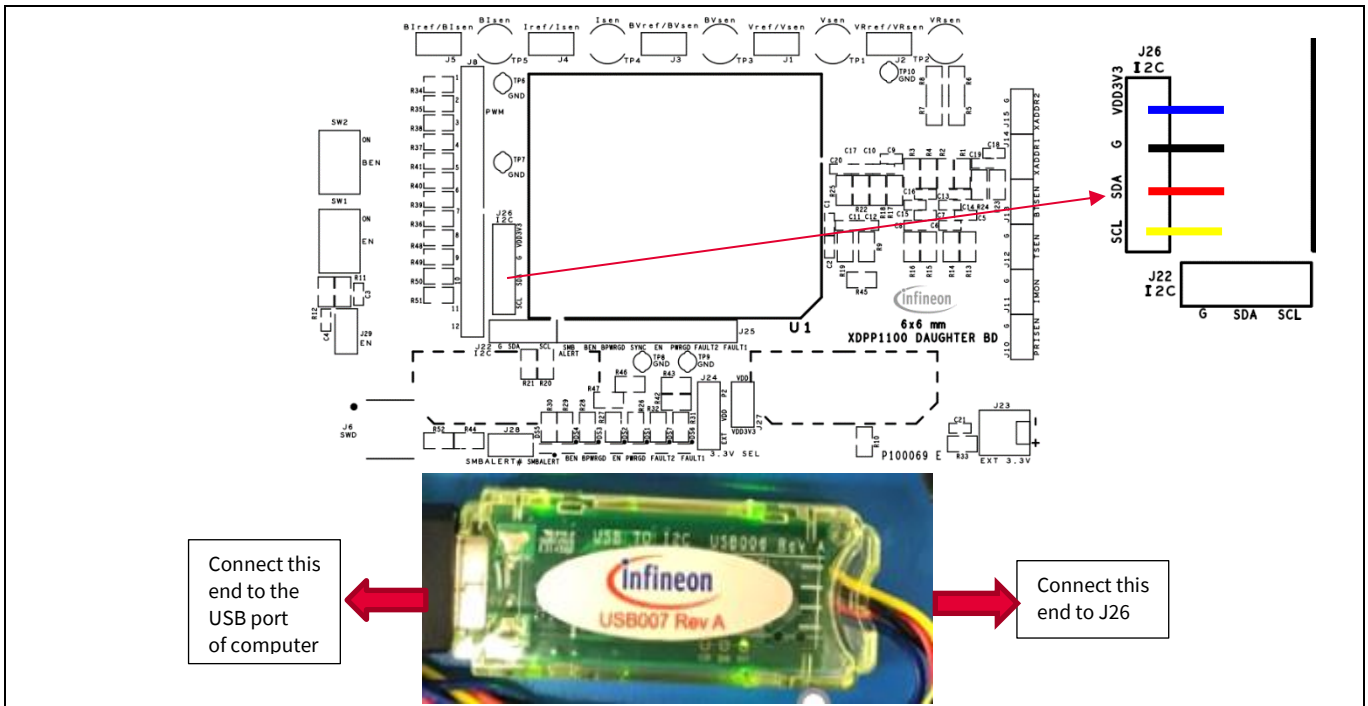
BIref/BIsen J5
BIsen TP5
Iref/Isen J4
Isen TP4
BVref/BVsen J3
BVsen TP3
Vref/Vsen J1
Vsen TP1
VRref/VRsen J2
VRsen TP2

J8 PWM
TP6 GND
TP7 GND
TP10 GND
SW2 ON BEN
SW1 ON EN
R34 R35 R38 R37 R41 R40 R39 R36 R48 R49 R50 R51
1 2 3 4 5 6 7 8 9 10 11 12
R11 C3 R12 C4 J29 EN
J26 I2C VDD3V3 G SDA SCL
J22 I2C G SDA SCL
R21 R20
J25
SMB ALERT BEN BPWRGD SYNC EN PWRGD FAULT2 FAULT1
TP8 GND TP9 GND
R46 R43 R47 R42
R30 R29 R28 R27 R26 R32 R31
J24 EXT VDD 3.3V J27 VDD VDD3V3 SEL
J6 SWD
R52 R44 J28 SMBALERT# SMBALERT
BEN BPWRGD EN PWRGD FAULT2 FAULT1
R10
P100069 E
J23 C21 R33 EXT 3.3V
U1
Infineon 6x6 mm XDPP1100 DAUGHTER BD
C17 C10 C9 C20 C18 C19 C16 C13 C14 C15 C7 C5 C6 C8 C11 C12 C1 C2
R3 R4 R2 R1 R25 R22 R17 R24 R23 R19 R45 R18 R16 R15 R14 R13 R7 R8 R5 R6
J15 J14 J13 J12 J11 J10
G XADDR2 G XADDR1 BTSEN TSEN IMON PRISEN

J26
I2C
VDD3V3
G
SDA
SCL

J22
I2C
G SDA SCL

USB TO I2C USB006 Rev A
infineon
USB007 Rev A

Connect this end to the USB port of computer

Connect this end to J26